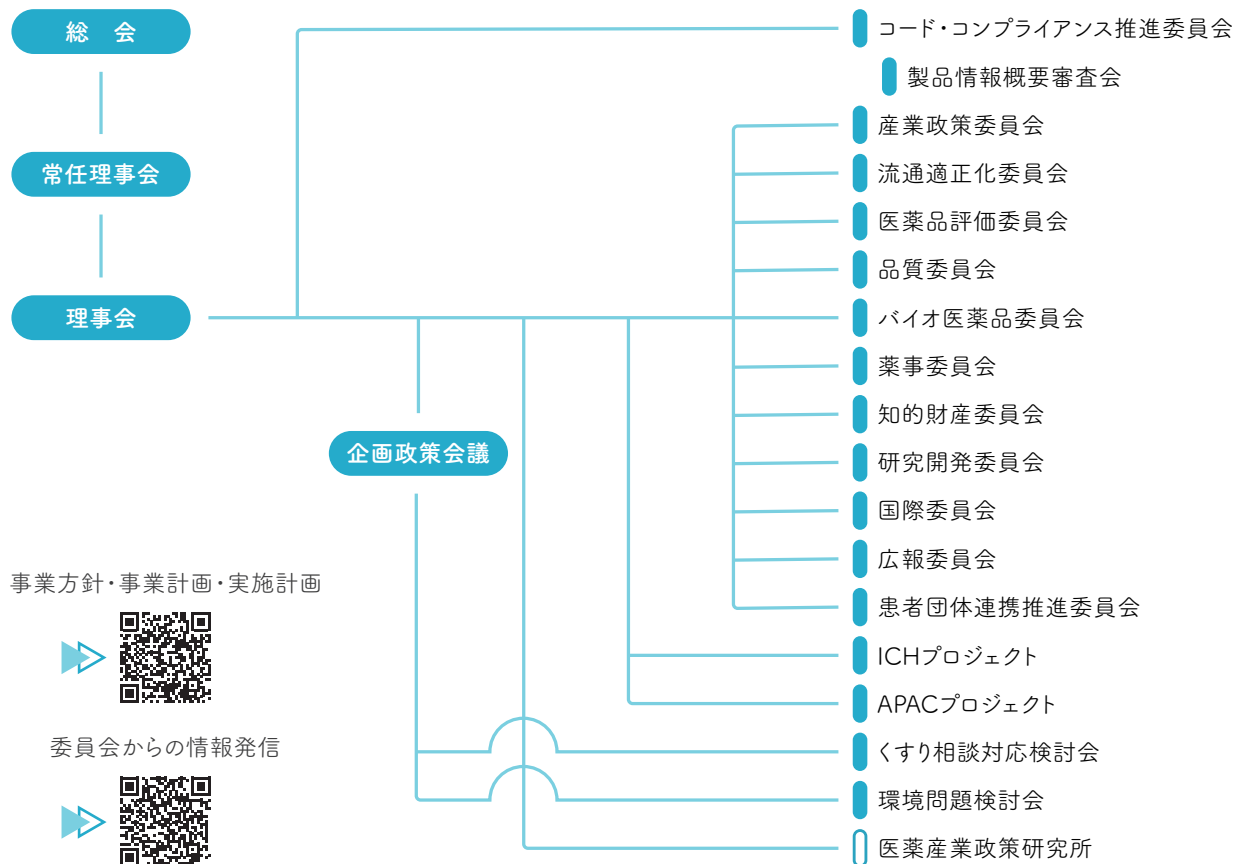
総会

常任理事会

理事会

企画政策会議

コード・コンプライアンス推進委員会
製品情報概要審査会
産業政策委員会
流通適正化委員会
医薬品評価委員会
品質委員会
バイオ医薬品委員会
薬事委員会
知的財産委員会
研究開発委員会
国際委員会
広報委員会
患者団体連携推進委員会
ICHプロジェクト
APACプロジェクト
くすり相談対応検討会
環境問題検討会
医薬産業政策研究所

事業方針・事業計画・実施計画

委員会からの情報発信